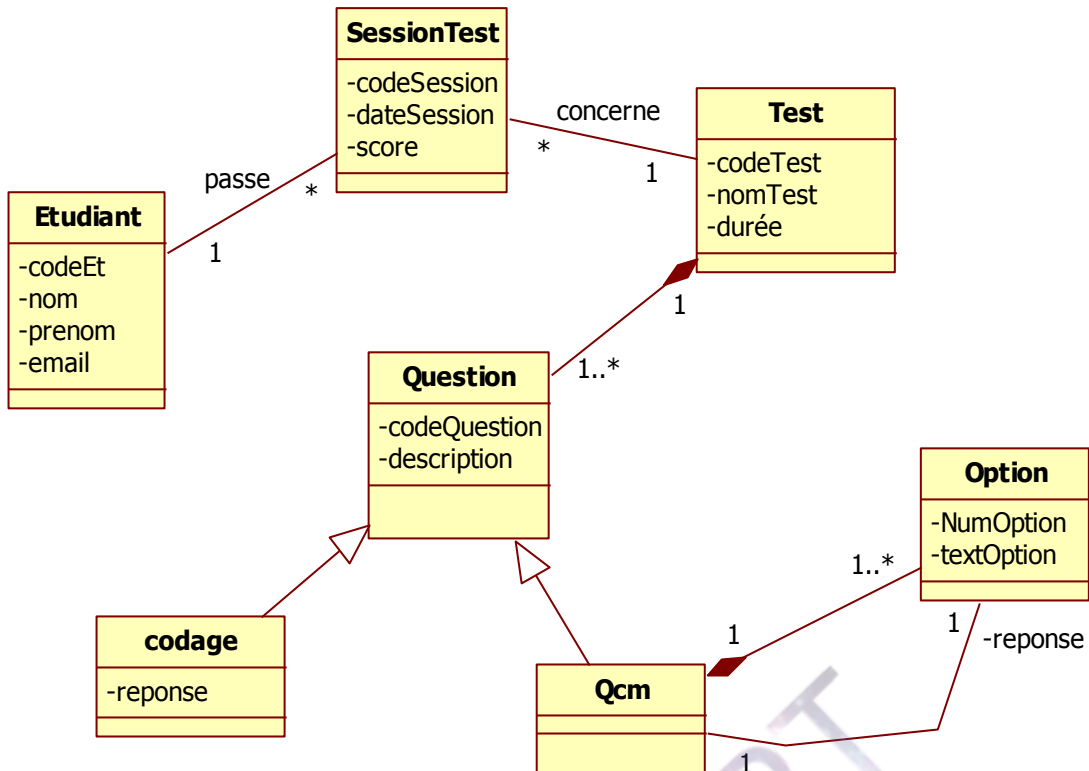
SessionTest
-codeSession
-dateSession
-score

concerne
*
1

Test
-codeTest
-nomTest
-durée

passe
*
1

Etudiant
-codeEt
-nom
-prenom
-email

1
1..*

Question
-codeQuestion
-description

Option
-NumOption
-textOption

1..*
1
1
-reponse

codage
-reponse

Qcm

1